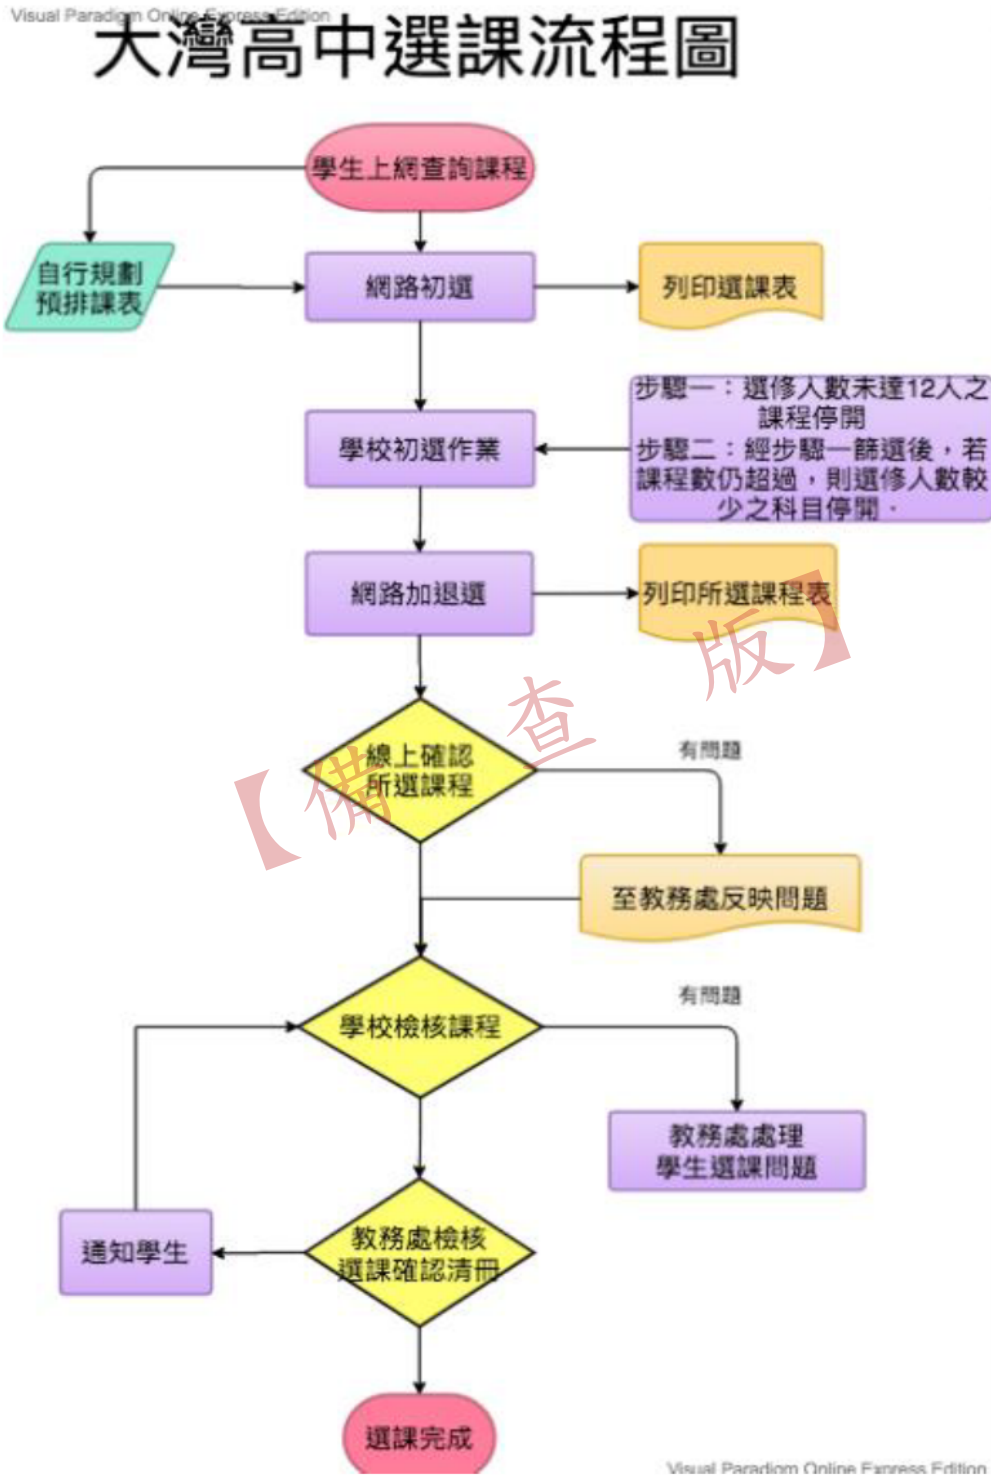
Visual Paradigm Online Express Edition

大灣高中選課流程圖

學生上網查詢課程

自行規劃預排課表

網路初選

列印選課表

步驟一：選修人數未達12人之課程停開
步驟二：經步驟一篩選後，若課程數仍超過，則選修人數較少之科目停開。

學校初選作業

網路加退選

列印所選課程表

【備查版】

線上確認所選課程

有問題

至教務處反映問題

學校檢核課程

有問題

教務處處理學生選課問題

通知學生

教務處檢核選課確認清冊

選課完成

Visual Paradigm Online Express Edition